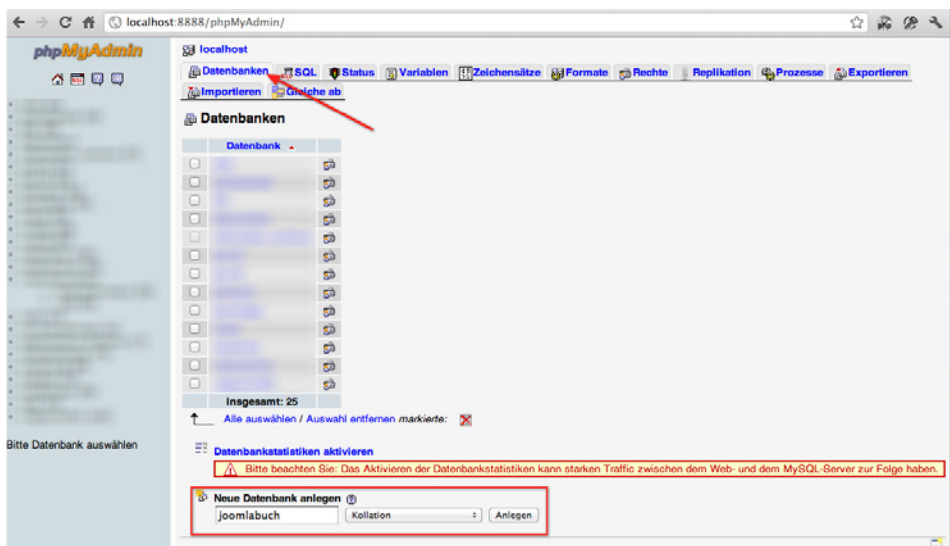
localhost:8888/phpMyAdmin/

phpMyAdmin

localhost

Datenbanken | SQL | Status | Variablen | Zeichensätze | Formate | Rechte | Replikation | Prozesse | Exportieren | Importieren | Gleiche ab

Datenbanken

| Datenbank |
|---|
| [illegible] |
| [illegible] |
| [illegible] |
| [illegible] |
| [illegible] |
| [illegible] |
| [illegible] |
| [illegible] |
| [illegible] |
| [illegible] |
| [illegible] |
| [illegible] |
| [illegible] |
| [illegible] |
| Insgesamt: 25 |

Alle auswählen / Auswahl entfernen markierte:

Datenbankstatistiken aktivieren

Bitte beachten Sie: Das Aktivieren der Datenbankstatistiken kann starken Traffic zwischen dem Web- und dem MySQL-Server zur Folge haben.

Neue Datenbank anlegen

joomlabuch | Kollation | Anlegen

Bitte Datenbank auswählen